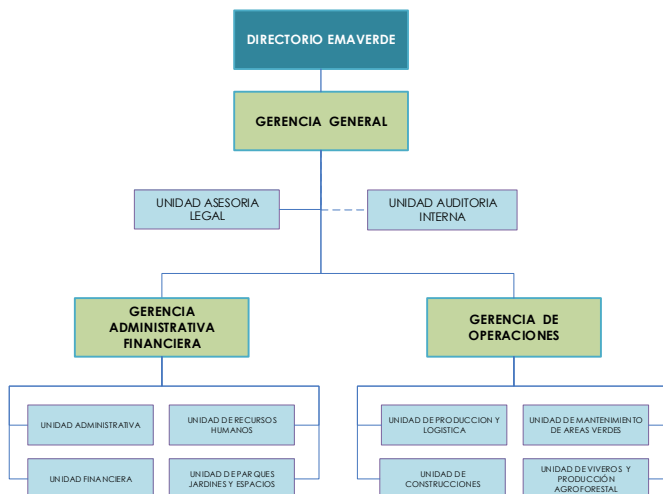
DIRECTORIO EMAVERDE

GERENCIA GENERAL

UNIDAD ASESORIA LEGAL

UNIDAD AUDITORIA INTERNA

GERENCIA ADMINISTRATIVA FINANCIERA

GERENCIA DE OPERACIONES

UNIDAD ADMINISTRATIVA

UNIDAD DE RECURSOS HUMANOS

UNIDAD FINANCIERA

UNIDAD DE PARQUES JARDINES Y ESPACIOS

UNIDAD DE PRODUCCION Y LOGISTICA

UNIDAD DE MANTENIMIENTO DE AREAS VERDES

UNIDAD DE CONSTRUCCIONES

UNIDAD DE VIVEROS Y PRODUCCIÓN AGROFORESTAL